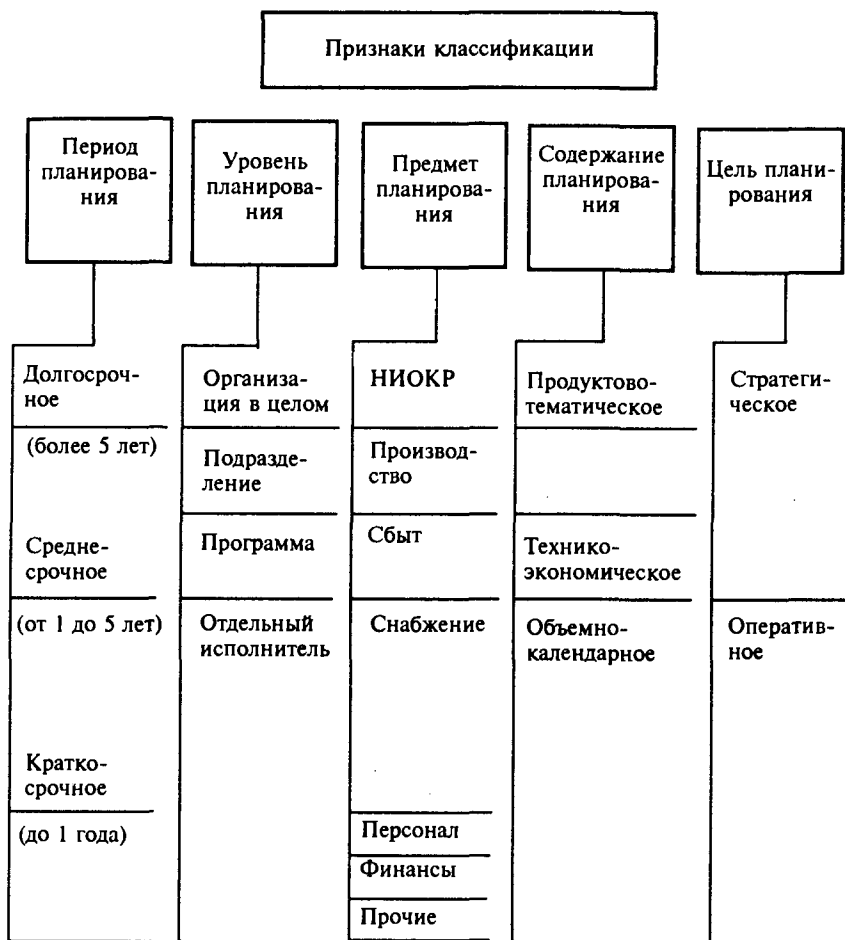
Признаки классификации

Период планирования

Долгосрочное
(более 5 лет)
Среднесрочное
(от 1 до 5 лет)
Краткосрочное
(до 1 года)

Уровень планирования

Организация в целом
Подразделение
Программа
Отдельный исполнитель

Предмет планирования

НИОКР
Производство
Сбыт
Снабжение
Персонал
Финансы
Прочие

Содержание планирования

Продуктово-тематическое
Технико-экономическое
Объемно-календарное

Цель планирования

Стратегическое
Оперативное